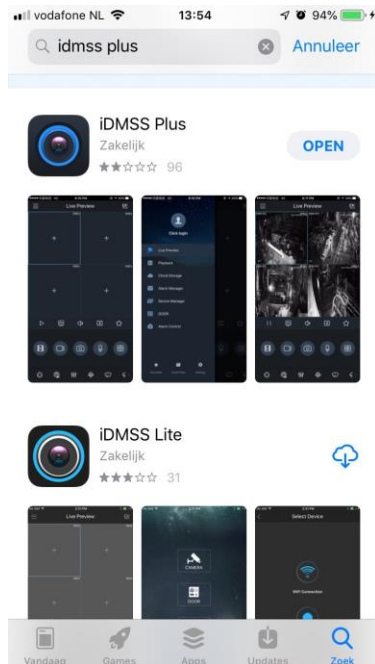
vodafone NL 13:54 94%

idmss plus

Annuleer

iDMSS Plus
Zakelijk
96

OPEN

Live Preview

Click login

Live Preview

iDMSS Lite
Zakelijk
31

Live Preview

Select Device

Vandaag Games Apps Updates Zoek